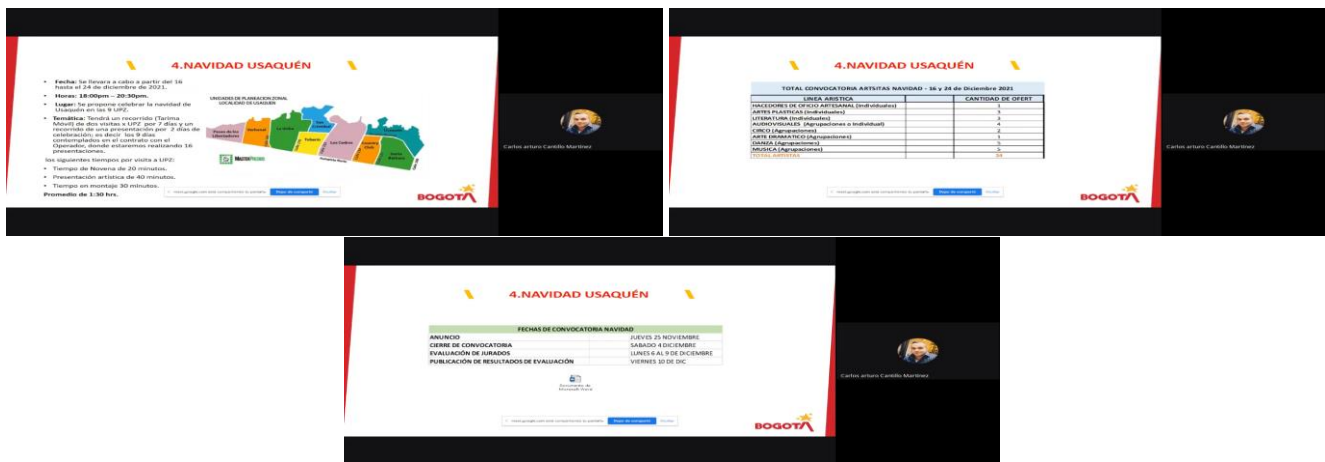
4.NAVIDAD USAQUÉN

• Fecha: Se llevara a cabo a partir del 16 hasta el 24 de diciembre de 2021.
• Horas: 18:00pm – 20:30pm.
• Lugar: Se propone celebrar la navidad de Usaquén en las 9 UPZ.
• Temática: Tendrá un recorrido (Tarima Móvil) de dos visitas x UPZ por 7 días y un recorrido de una presentación por 2 días de celebración; es decir los 9 días contemplados en el contrato con el Operador, donde estaremos realizando 16 presentaciones.

los siguientes tiempos por visita a UPZ:
• Tiempo de Novena de 20 minutos.
• Presentación artística de 40 minutos.
• Tiempo en montaje 30 minutos.
Promedio de 1:30 hrs.

UNIDADES DE PLANEACION ZONAL LOCALIDAD DE USAQUEN

Paseo de los Libertadores
Verbenal
La Uribe
San Cristobal Norte
Toberín
Los Cedros
Country Club
Santa Bárbara
Usaquén

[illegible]

BOGOTÁ

Carlos arturo Cantillo Martinez

4.NAVIDAD USAQUÉN

TOTAL CONVOCATORIA ARTSITAS NAVIDAD - 16 y 24 de Diciembre 2021

| LINEA ARTISTICA | | CANTIDAD DE OFERT |
|---|---|---|
| HACEDORES DE OFICIO ARTESANAL (Individuales) | | 1 |
| ARTES PLASTICAS (Individuales) | | 3 |
| LITERATURA (Individuales) | | 3 |
| AUDIOVISUALES (Agrupaciones o Individual) | | 4 |
| CIRCO (Agrupaciones) | | 2 |
| ARTE DRAMATICO (Agrupaciones) | | 1 |
| DANZA (Agrupaciones) | | 5 |
| MUSICA (Agrupaciones) | | 5 |
| TOTAL ARTISTAS | | 24 |

BOGOTÁ

Carlos arturo Cantillo Martinez

4.NAVIDAD USAQUÉN

| FECHAS DE CONVOCATORIA NAVIDAD | |
|---|---|
| ANUNCIO | JUEVES 25 NOVIEMBRE |
| CIERRE DE CONVOCATORIA | SABADO 4 DICIEMBRE |
| EVALUACIÓN DE JURADOS | LUNES 6 AL 9 DE DICIEMBRE |
| PUBLICACIÓN DE RESULTADOS DE EVALUACIÓN | VIERNES 10 DE DIC |

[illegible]

BOGOTÁ

Carlos arturo Cantillo Martinez